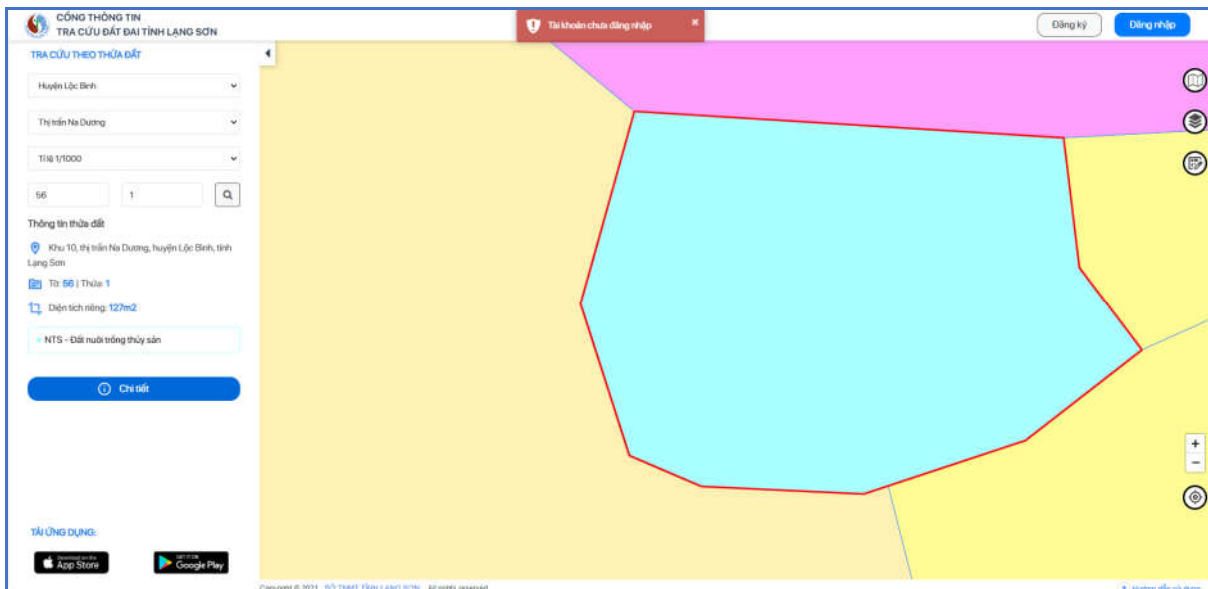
CỔNG THÔNG TIN
TRA CỨU ĐẤT ĐAI TỈNH LẠNG SƠN

Tài khoản chưa đăng nhập

Đăng ký
Đăng nhập

TRA CỨU THEO THỬA ĐẤT

Huyện Lộc Bình

Thị trấn Na Dương

Tỉ lệ 1/1000

56
1

Thông tin thửa đất

Khu 10, thị trấn Na Dương, huyện Lộc Bình, tỉnh Lạng Sơn

Tờ: 56 | Thửa: 1

Diện tích riêng: 127m2

NTS - Đất nuôi trồng thủy sản

Chi tiết

TẢI ỨNG DỤNG:

Download on the App Store

GET IT ON Google Play

+
−

Copyright © 2021 SỞ TNMT TỈNH LẠNG SƠN. All rights reserved.

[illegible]